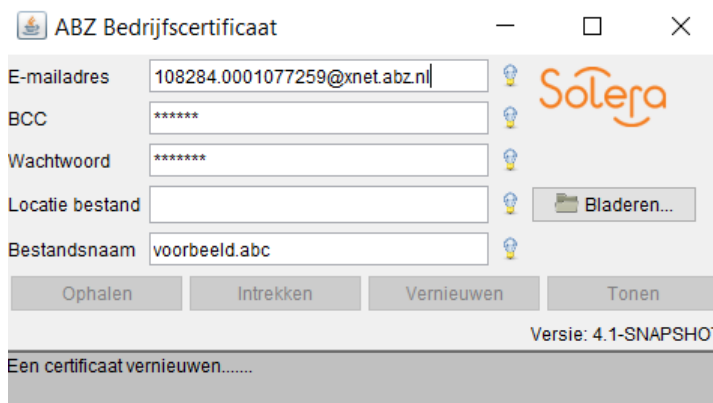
ABZ Bedrijfscertificaat

E-mailadres 108284.0001077259@xnet.abz.nl
BCC ******
Wachtwoord *******
Locatie bestand
Bestandsnaam voorbeeld.abc

Solera

Bladeren...

Ophalen Intrekken Vernieuwen Tonen

Versie: 4.1-SNAPSHO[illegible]

Een certificaat vernieuwen.......